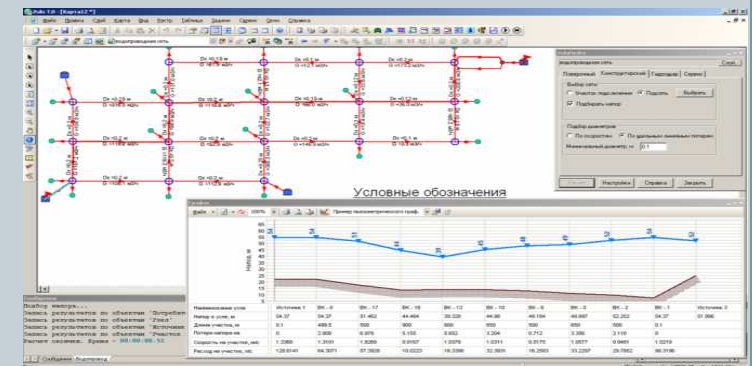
Zulu 7.0 - [Карта2 *]

Файл Правка Слой Карта Вид Инстр Таблица Задачи Сервис Окно Справка

Водопроводная сеть

Условные обозначения

Водопроводная сеть

Поверочный Конструкторский Гидравлика Сервис

Выбор сети
Участок подключения Подсеть Выбрать
Подбирать напор

Подбор диаметров
По скорости По удельным линейным потерям
Минимальный диаметр, м: 0.1

Настройки Справка Закрыть

График

Файл 100% Пример пьезометрического граф.

Напор, м

| Наименование узла | Источник 1 | ВК - 9 | ВК - 17 | ВК - 16 | ВК - 12 | ВК - 10 | ВК - 5 | ВК - 3 | ВК - 2 | ВК - 1 | Источник 2 |
|---|---|---|---|---|---|---|---|---|---|---|---|
| Напор в узле, м | 54.37 | 54.37 | 51.402 | 44.464 | 39.228 | 44.98 | 49.154 | 49.897 | 52.202 | 54.37 | 51.996 |
| Длина участка, м | 0.1 | 499.5 | 500 | 500 | 500 | 500 | 500 | 500 | 500 | 0.1 | |
| Потери напора на | 0 | 2.968 | 6.975 | 5.135 | 5.652 | 3.204 | 0.713 | 3.385 | 2.118 | 0 | |
| Скорость на участке, м/с | 1.3366 | 1.3101 | 1.8269 | 0.9107 | 1.0379 | 1.0311 | 0.5175 | 1.0577 | 0.9481 | 1.0219 | |
| Расход на участке, м/с | 128.6140 | 84.3671 | 67.3926 | 10.0223 | 18.3398 | 32.3601 | 18.2583 | 33.2297 | 29.7852 | 80.3196 | |

Сообщения
Подбор напора...
Запись результатов по объектам 'Потребит
Запись результатов по объектам 'Узел'
Запись результатов по объектам 'Источник
Запись результатов по объектам 'Участок
Расчет окончен. Время - 00:00:00.52

Сообщения Водопровод